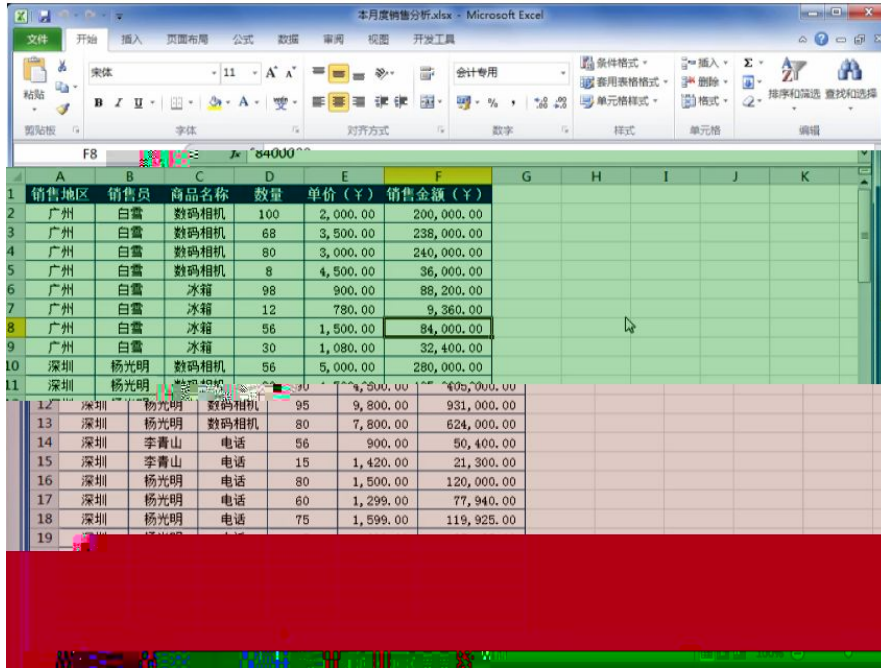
本月度销售分析.xlsx - Microsoft Excel

文件 开始 插入 页面布局 公式 数据 审阅 视图 开发工具

粘贴 宋体 11 A A 会计专用 条件格式 套用表格格式 单元格样式 插入 删除 格式 排序和筛选 查找和选择

剪贴板 字体 对齐方式 数字 样式 单元格 编辑

F8 fx 84000

| | A | B | C | D | E | F | G | H | I | J | K |
|---|---|---|---|---|---|---|---|---|---|---|---|
| 1 | 销售地区 | 销售员 | 商品名称 | 数量 | 单价（￥） | 销售金额（￥） | | | | | |
| 2 | 广州 | 白雪 | 数码相机 | 100 | 2,000.00 | 200,000.00 | | | | | |
| 3 | 广州 | 白雪 | 数码相机 | 68 | 3,500.00 | 238,000.00 | | | | | |
| 4 | 广州 | 白雪 | 数码相机 | 80 | 3,000.00 | 240,000.00 | | | | | |
| 5 | 广州 | 白雪 | 数码相机 | 8 | 4,500.00 | 36,000.00 | | | | | |
| 6 | 广州 | 白雪 | 冰箱 | 98 | 900.00 | 88,200.00 | | | | | |
| 7 | 广州 | 白雪 | 冰箱 | 12 | 780.00 | 9,360.00 | | | | | |
| 8 | 广州 | 白雪 | 冰箱 | 56 | 1,500.00 | 84,000.00 | | | | | |
| 9 | 广州 | 白雪 | 冰箱 | 30 | 1,080.00 | 32,400.00 | | | | | |
| 10 | 深圳 | 杨光明 | 数码相机 | 56 | 5,000.00 | 280,000.00 | | | | | |
| 11 | 深圳 | 杨光明 | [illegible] | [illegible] | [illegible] | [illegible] | | | | | |
| 12 | 深圳 | 杨光明 | 数码相机 | 95 | 9,800.00 | 931,000.00 | | | | | |
| 13 | 深圳 | 杨光明 | 数码相机 | 80 | 7,800.00 | 624,000.00 | | | | | |
| 14 | 深圳 | 李青山 | 电话 | 56 | 900.00 | 50,400.00 | | | | | |
| 15 | 深圳 | 李青山 | 电话 | 15 | 1,420.00 | 21,300.00 | | | | | |
| 16 | 深圳 | 杨光明 | 电话 | 80 | 1,500.00 | 120,000.00 | | | | | |
| 17 | 深圳 | 杨光明 | 电话 | 60 | 1,299.00 | 77,940.00 | | | | | |
| 18 | 深圳 | 杨光明 | 电话 | 75 | 1,599.00 | 119,925.00 | | | | | |
| 19 | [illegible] | | | | | | | | | | |